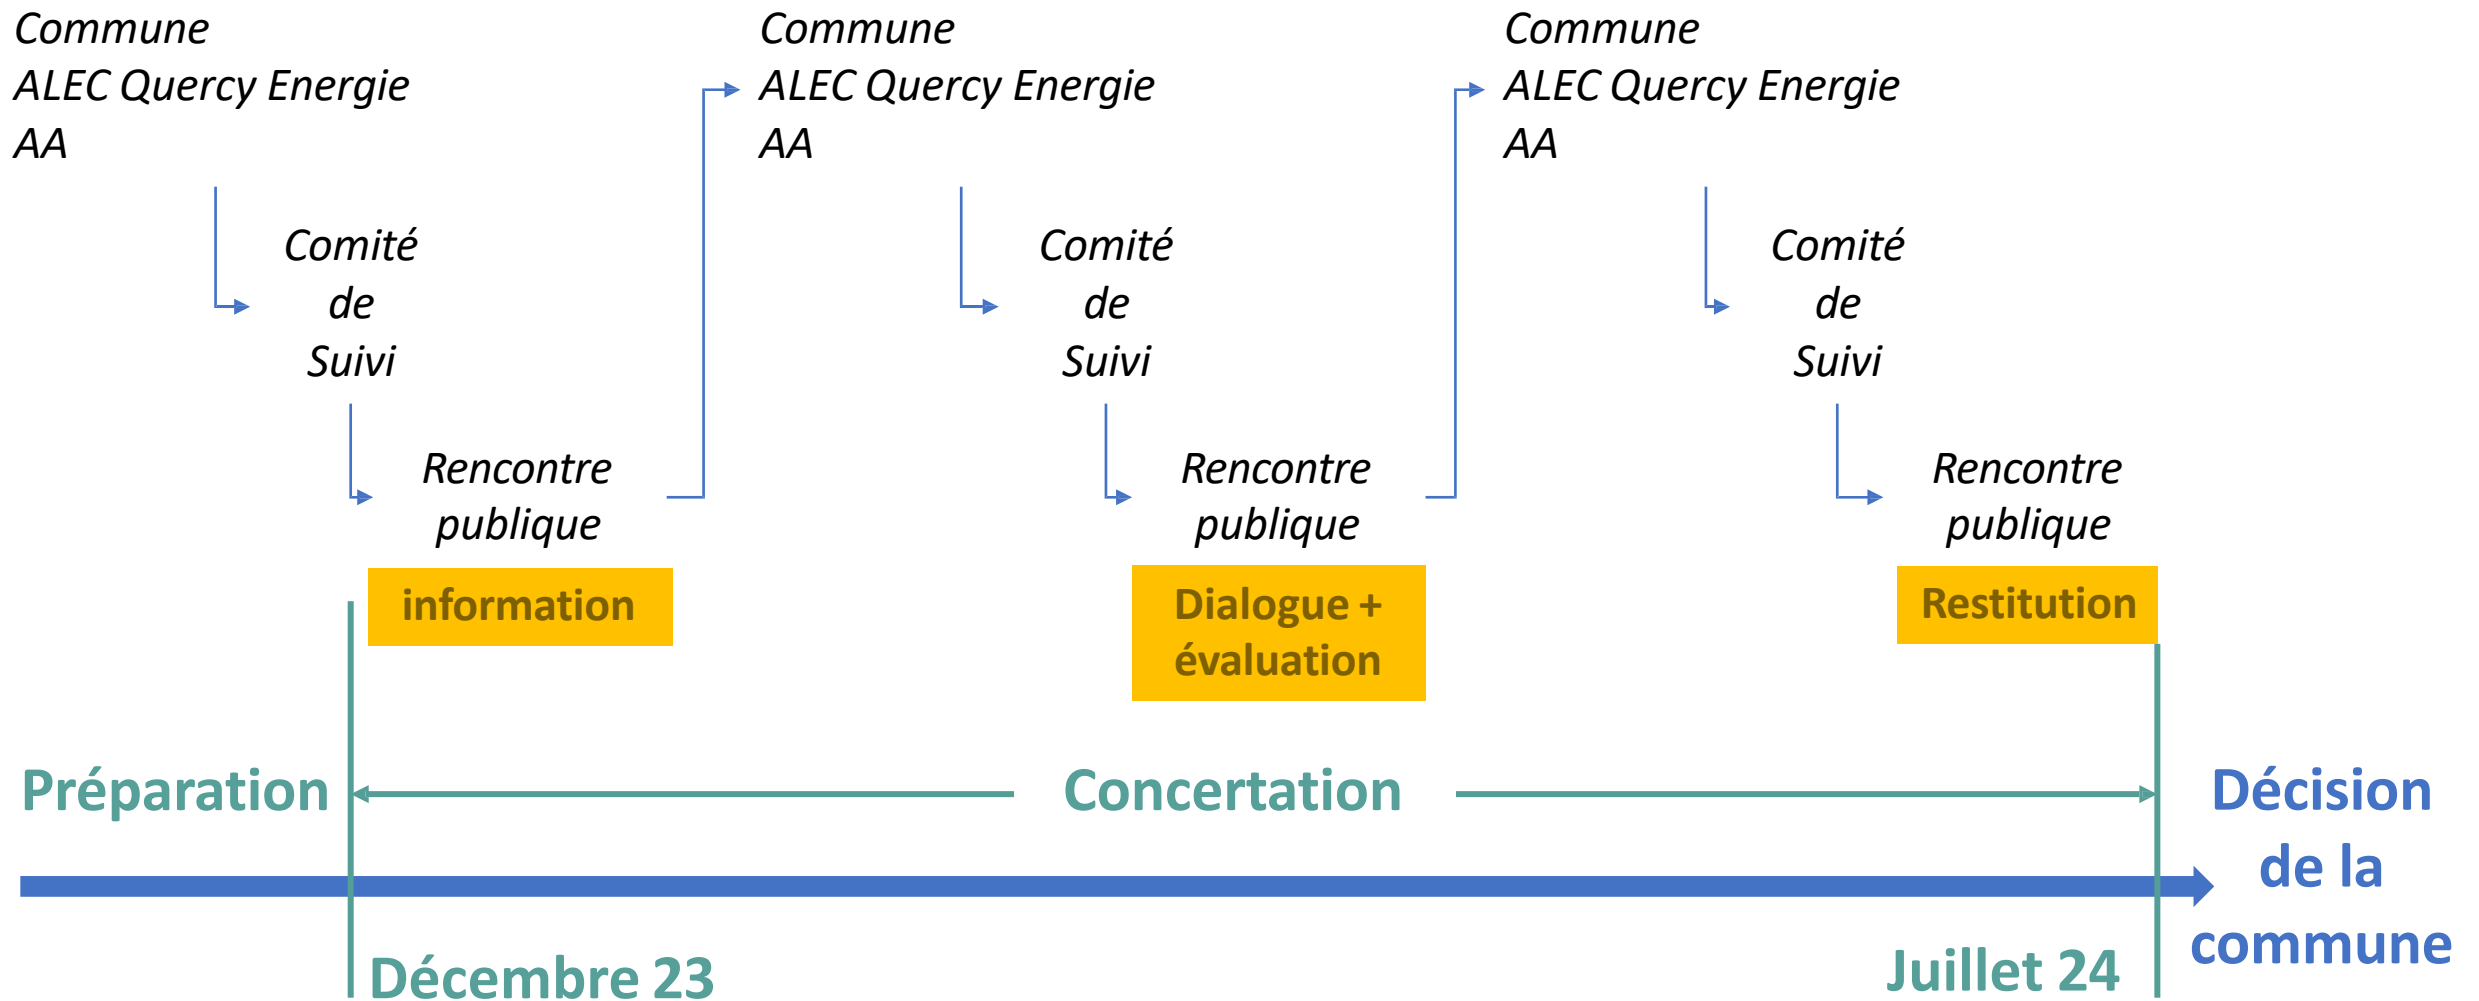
Commune
ALEC Quercy Energie
AA

Comité de Suivi

Rencontre publique

information

Commune
ALEC Quercy Energie
AA

Comité de Suivi

Rencontre publique

Dialogue + évaluation

Commune
ALEC Quercy Energie
AA

Comité de Suivi

Rencontre publique

Restitution

Préparation

Concertation

Décision de la commune

Décembre 23

Juillet 24